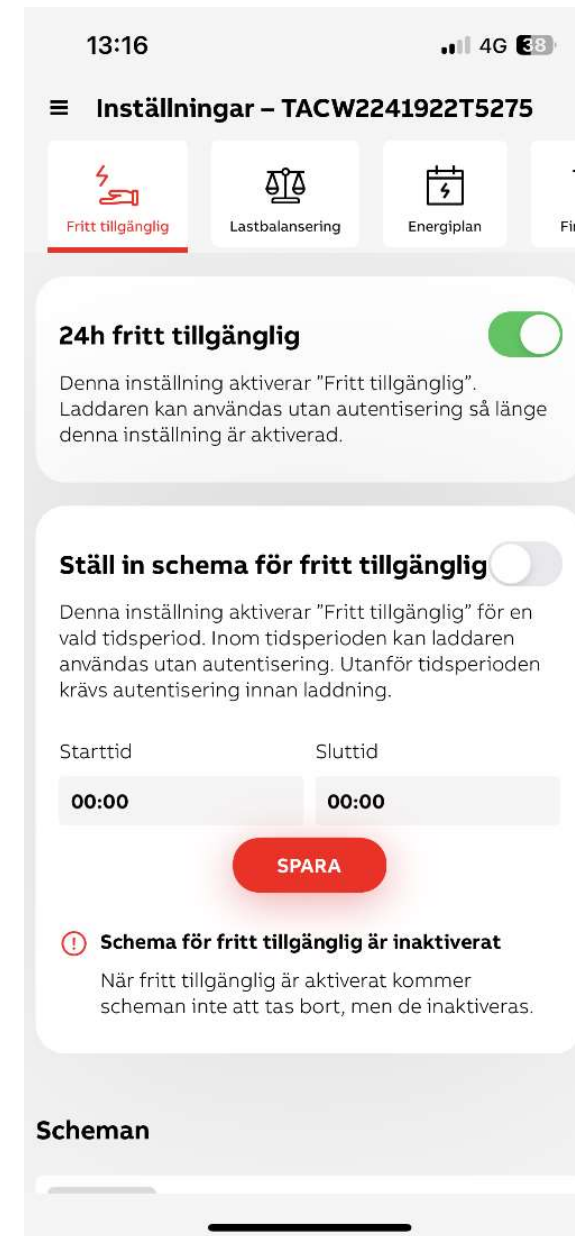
13:16

4G 38

≡ Inställningar – TACW2241922T5275

Fritt tillgänglig

Lastbalansering

Energiplan

Fi

24h fritt tillgänglig

Denna inställning aktiverar "Fritt tillgänglig". Laddaren kan användas utan autentisering så länge denna inställning är aktiverad.

Ställ in schema för fritt tillgänglig

Denna inställning aktiverar "Fritt tillgänglig" för en vald tidsperiod. Inom tidsperioden kan laddaren användas utan autentisering. Utanför tidsperioden krävs autentisering innan laddning.

Starttid

Sluttid

00:00

00:00

SPARA

Schema för fritt tillgänglig är inaktiverat

När fritt tillgänglig är aktiverat kommer scheman inte att tas bort, men de inaktiveras.

Scheman